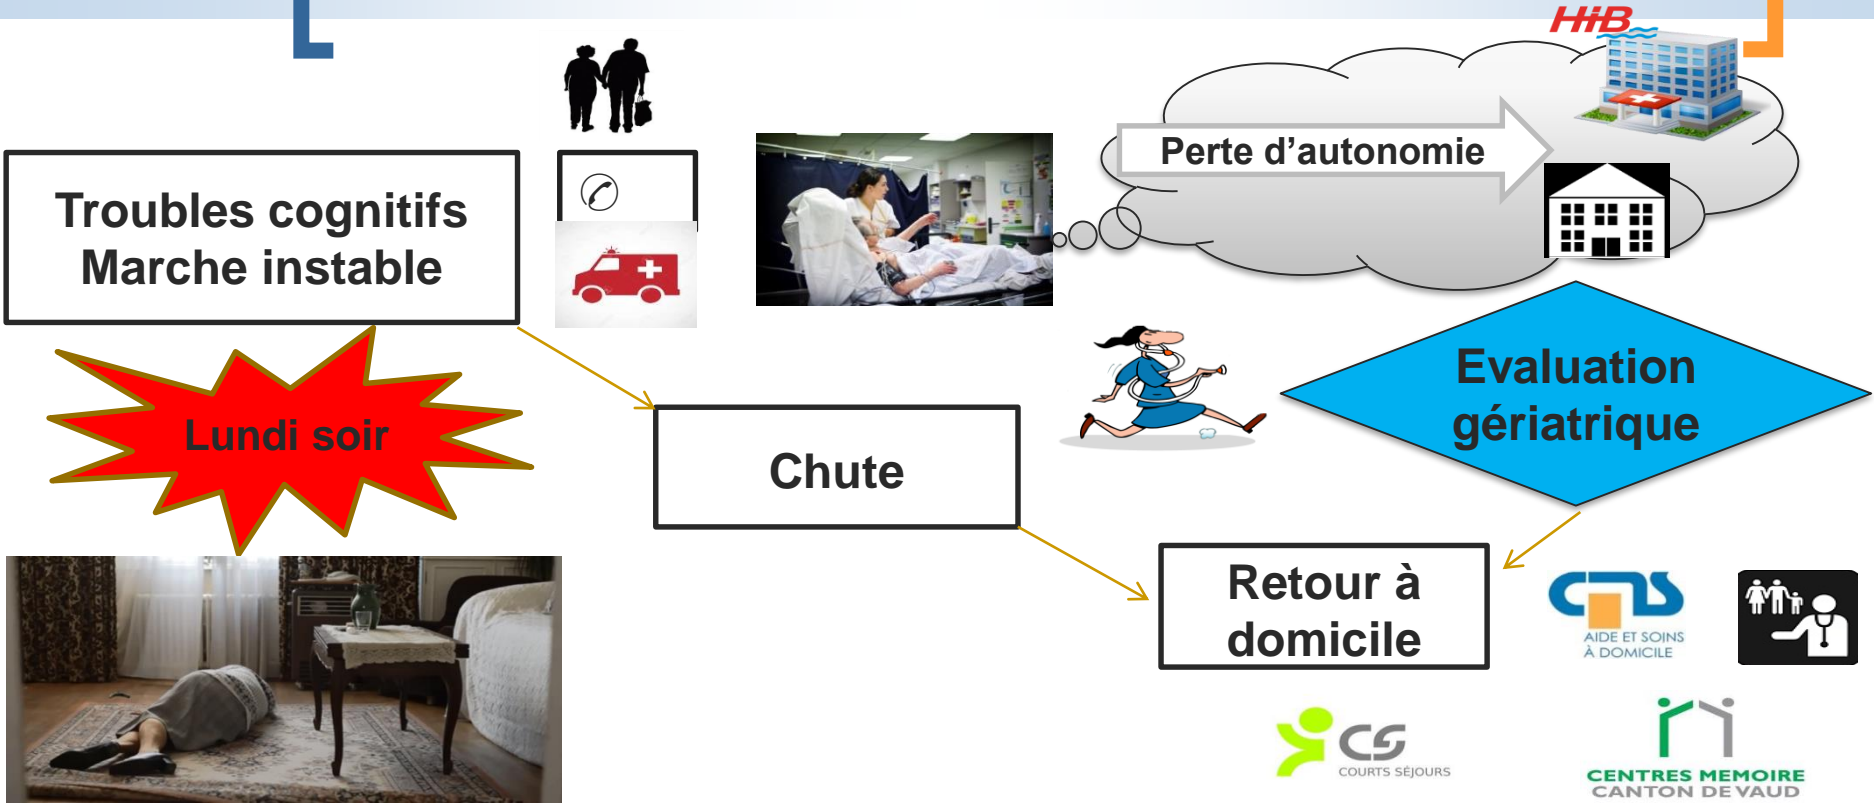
HiB

Troubles cognitifs
Marche instable

Lundi soir

Chute

Perte d'autonomie

Evaluation gériatrique

Retour à domicile

CMS
AIDE ET SOINS À DOMICILE

CS
COURTS SÉJOURS

CENTRES MEMOIRE
CANTON DE VAUD